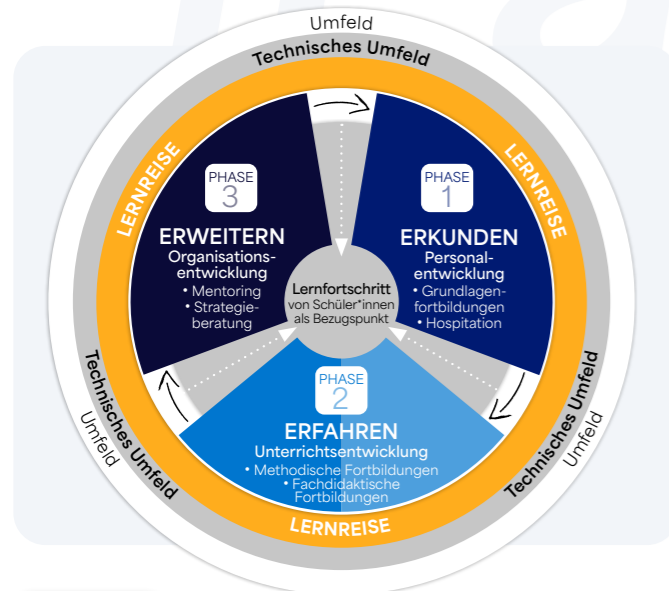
Umfeld
Technisches Umfeld

LERNREISE

PHASE 3
ERWEITERN
Organisationsentwicklung
• Mentoring
• Strategieberatung

LERNREISE

PHASE 1
ERKUNDEN
Personalentwicklung
• Grundlagenfortbildungen
• Hospitation

Lernfortschritt
von Schüler*innen als Bezugspunkt

PHASE 2
ERFAHREN
Unterrichtsentwicklung
• Methodische Fortbildungen
• Fachdidaktische Fortbildungen

Technisches Umfeld
Umfeld

Technisches Umfeld
Umfeld

LERNREISE